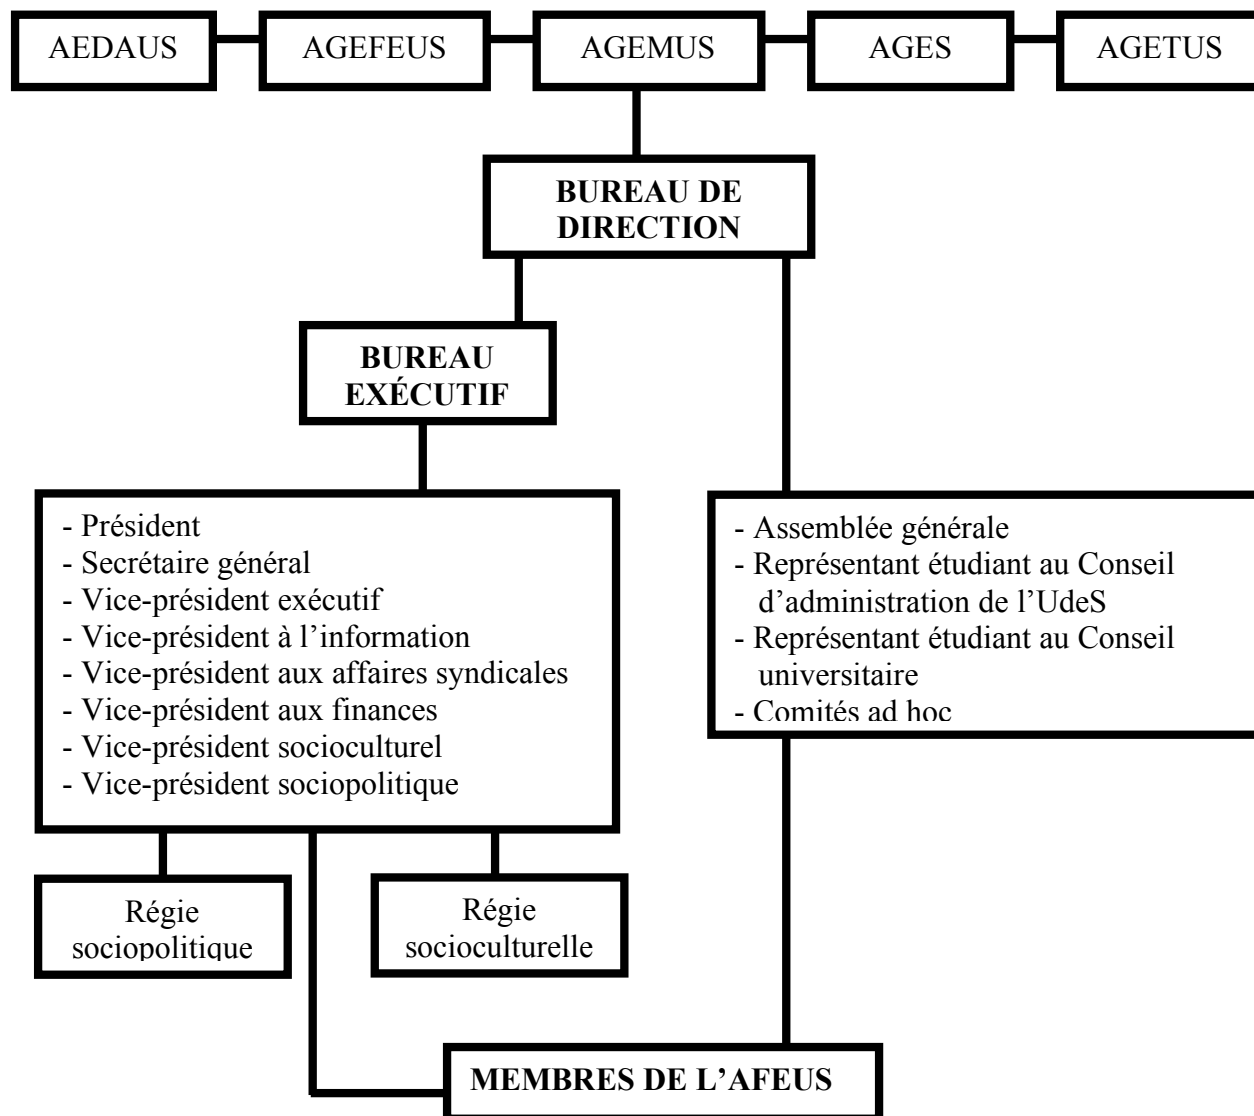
AEDAUS

AGEFEUS

AGEMUS

AGES

AGETUS

BUREAU DE DIRECTION

BUREAU EXÉCUTIF

- Président
- Secrétaire général
- Vice-président exécutif
- Vice-président à l'information
- Vice-président aux affaires syndicales
- Vice-président aux finances
- Vice-président socioculturel
- Vice-président sociopolitique

- Assemblée générale
- Représentant étudiant au Conseil d'administration de l'UdeS
- Représentant étudiant au Conseil universitaire
- Comités ad hoc

Régie sociopolitique

Régie socioculturelle

MEMBRES DE L'AFEUS